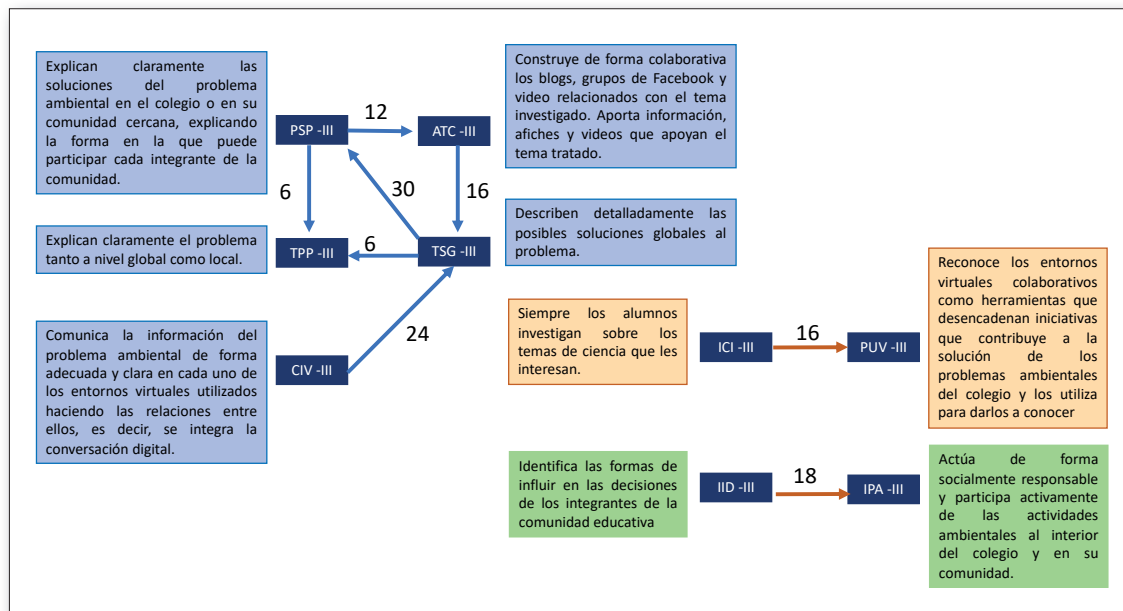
Explican claramente las soluciones del problema ambiental en el colegio o en su comunidad cercana, explicando la forma en la que puede participar cada integrante de la comunidad.

PSP -III

12

ATC -III

Construye de forma colaborativa los blogs, grupos de Facebook y video relacionados con el tema investigado. Aporta información, afiches y videos que apoyan el tema tratado.

6

30

16

Explican claramente el problema tanto a nivel global como local.

TPP -III

6

TSG -III

Describen detalladamente las posibles soluciones globales al problema.

Comunica la información del problema ambiental de forma adecuada y clara en cada uno de los entornos virtuales utilizados haciendo las relaciones entre ellos, es decir, se integra la conversación digital.

24

CIV -III

Siempre los alumnos investigan sobre los temas de ciencia que les interesan.

ICI -III

16

PUV -III

Reconoce los entornos virtuales colaborativos como herramientas que desencadenan iniciativas que contribuye a la solución de los problemas ambientales del colegio y los utiliza para darlos a conocer

Identifica las formas de influir en las decisiones de los integrantes de la comunidad educativa

IID -III

18

IPA -III

Actúa de forma socialmente responsable y participa activamente de las actividades ambientales al interior del colegio y en su comunidad.